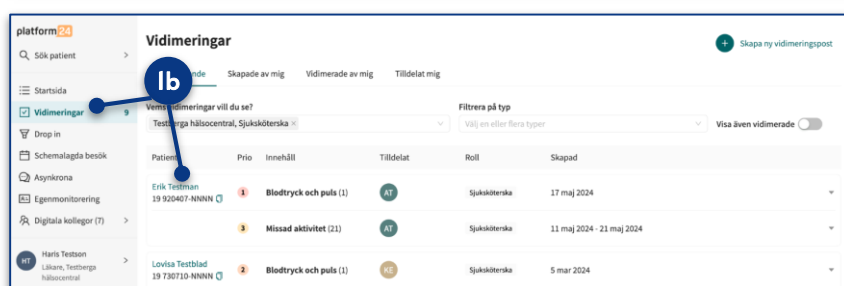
platform24

Sök patient

Startsida

Vidimeringar 9

Drop in

Schemalagda besök

Asynkrona

Egenmonitorering

Digitala kollegor (7)

HT Haris Testson Läkare, Testberga hälsocentral

Vidimeringar

Skapa ny vidimeringspost

Ib

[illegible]nde Skapade av mig Vidimerade av mig Tilldelat mig

Vems vidimeringar vill du se?

Testberga hälsocentral, Sjuksköterska ×

Filtrera på typ

Välj en eller flera typer

Visa även vidimerade

| Patient | Prio | Innehåll | Tilldelat | Roll | Skapad |
|---|---|---|---|---|---|
| Erik Testman 19 920407-NNNN | 1 | Blodtryck och puls (1) | AT | Sjuksköterska | 17 maj 2024 |
| | 3 | Missad aktivitet (21) | AT | Sjuksköterska | 11 maj 2024 - 21 maj 2024 |
| Lovisa Testblad 19 730710-NNNN | 2 | Blodtryck och puls (1) | KE | Sjuksköterska | 5 mar 2024 |